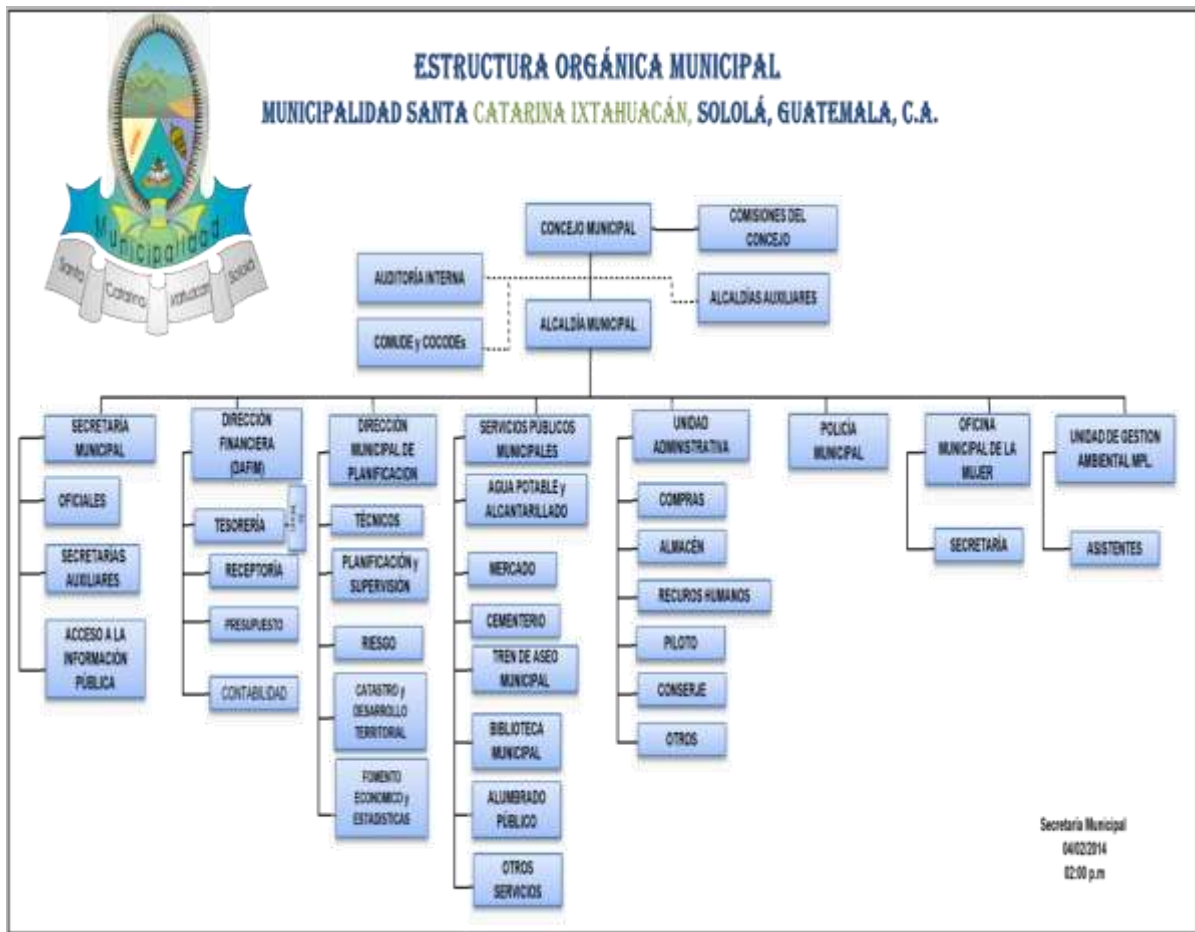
Municipalidad
Santa Catarina Ixtahuacán Sololá

ESTRUCTURA ORGÁNICA MUNICIPAL
MUNICIPALIDAD SANTA CATARINA IXTAHUACÁN, SOLOLÁ, GUATEMALA, C.A.

CONCEJO MUNICIPAL
COMISIONES DEL CONCEJO
AUDITORÍA INTERNA
ALCALDÍAS AUXILIARES
ALCALDÍA MUNICIPAL
COMUDE y COCODEs

SECRETARÍA MUNICIPAL
OFICIALES
SECRETARÍAS AUXILIARES
ACCESO A LA INFORMACIÓN PÚBLICA

DIRECCIÓN FINANCIERA (DAFIM)
TESORERÍA
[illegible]
RECEPTORÍA
PRESUPUESTO
CONTABILIDAD

DIRECCIÓN MUNICIPAL DE PLANIFICACION
TÉCNICOS
PLANIFICACIÓN y SUPERVISIÓN
RIESGO
CATASTRO y DESARROLLO TERRITORIAL
FOMENTO ECONOMICO y ESTADISTICAS

SERVICIOS PUBLICOS MUNICIPALES
AGUA POTABLE y ALCANTARILLADO
MERCADO
CEMENTERIO
TREN DE ASEO MUNICIPAL
BIBLIOTECA MUNICIPAL
ALUMBRADO PÚBLICO
OTROS SERVICIOS

UNIDAD ADMINISTRATIVA
COMPRAS
ALMACÉN
RECUROS HUMANOS
PILOTO
CONSERJE
OTROS

POLICÍA MUNICIPAL

OFICINA MUNICIPAL DE LA MUJER
SECRETARÍA

UNIDAD DE GESTION AMBIENTAL MPL.
ASISTENTES

Secretaría Municipal
04/02/2014
02:00 p.m